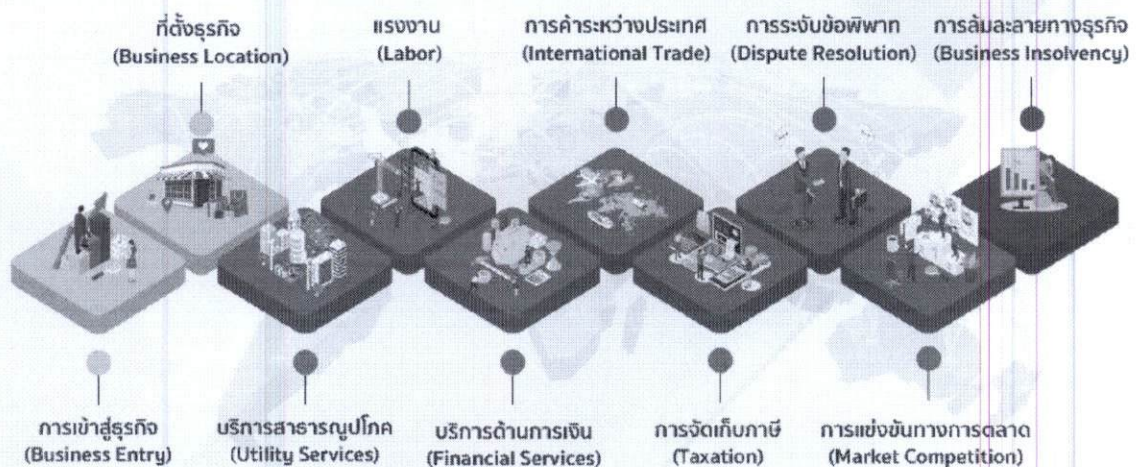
ที่ตั้งธุรกิจ
(Business Location)

แรงงาน
(Labor)

การค้าระหว่างประเทศ
(International Trade)

การระงับข้อพิพาท
(Dispute Resolution)

การล้มละลายทางธุรกิจ
(Business Insolvency)

การเข้าสู่ธุรกิจ
(Business Entry)

บริการสาธารณูปโภค
(Utility Services)

บริการด้านการเงิน
(Financial Services)

การจัดเก็บภาษี
(Taxation)

การแข่งขันทางการตลาด
(Market Competition)